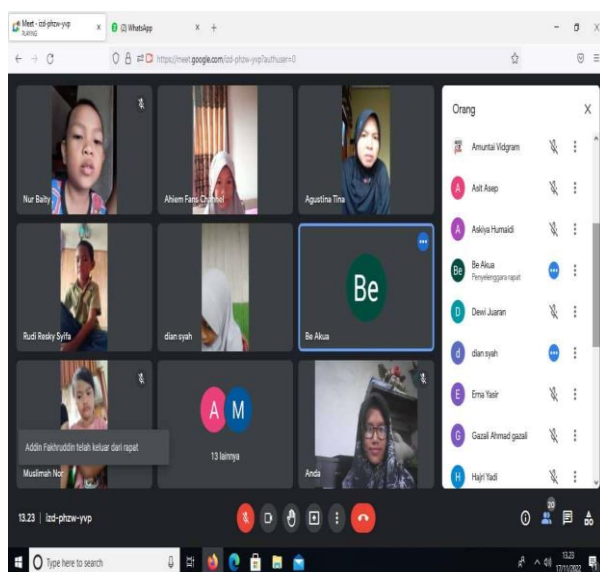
Meet - izd-phzw-yvp
PLAYING

(2) WhatsApp

https://meet.google.com/izd-phzw-yvp?authuser=0

Nur Baity

Ahiem Fans Channel

Agustina Tina

Rudi Resky Syifa

dian syah

Be

Be Akua

Addin Fakhruddin telah keluar dari rapat

Muslimah Nor

A M

13 lainnya

Anda

Orang

Amuntai Vidgram

A Asit Asep

A Askiya Humaidi

Be Be Akua
Penyelenggara rapat

D Dewi Juaran

d dian syah

E Erna Yasir

G Gazali Ahmad gazali

H Hajri Yadi

13.23 | izd-phzw-yvp

20

Type here to search

13.23
17/11/2022